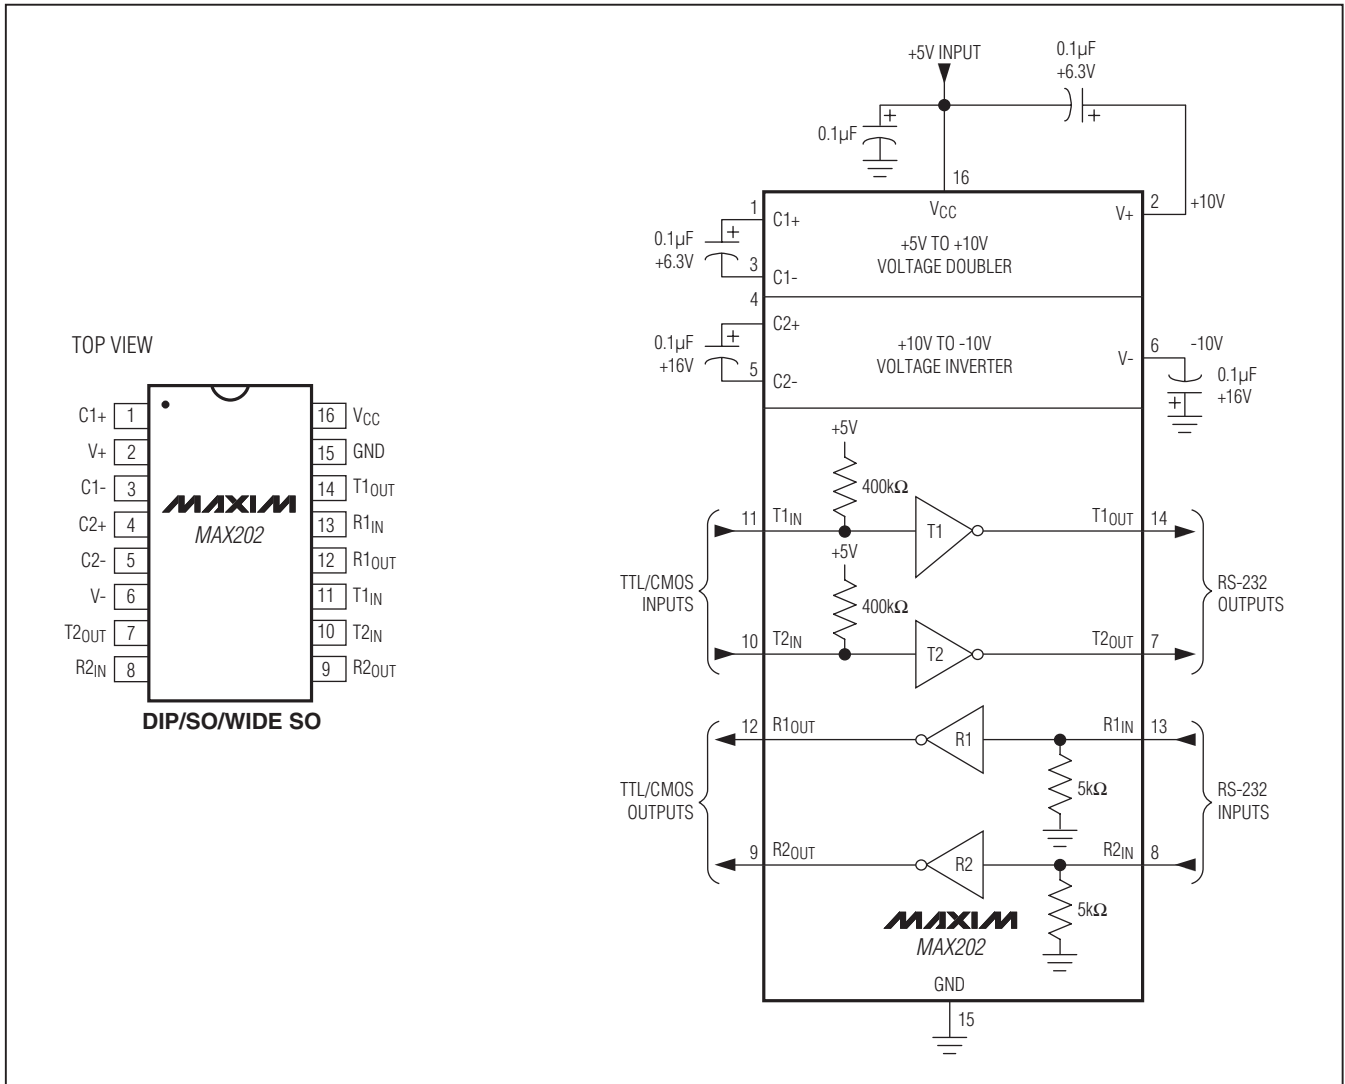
TOP VIEW

| | | | |
|---|---|---|---|
| C1+ | 1 | 16 | $V_{CC}$ |
| V+ | 2 | 15 | GND |
| C1- | 3 | 14 | $T1_{OUT}$ |
| C2+ | 4 | 13 | $R1_{IN}$ |
| C2- | 5 | 12 | $R1_{OUT}$ |
| V- | 6 | 11 | $T1_{IN}$ |
| $T2_{OUT}$ | 7 | 10 | $T2_{IN}$ |
| $R2_{IN}$ | 8 | 9 | $R2_{OUT}$ |

MAXIM
MAX202

DIP/SO/WIDE SO

+5V INPUT
0.1μF
+6.3V
0.1μF
16
$V_{CC}$
2
+10V
V+
1
C1+
0.1μF
+6.3V
3
C1-
+5V TO +10V
VOLTAGE DOUBLER
4
C2+
0.1μF
+16V
5
C2-
+10V TO -10V
VOLTAGE INVERTER
V-
6
-10V
0.1μF
+16V
+5V
400kΩ
11
$T1_{IN}$
T1
$T1_{OUT}$
14
+5V
400kΩ
TTL/CMOS INPUTS
RS-232 OUTPUTS
10
$T2_{IN}$
T2
$T2_{OUT}$
7
12
$R1_{OUT}$
R1
$R1_{IN}$
13
5kΩ
TTL/CMOS OUTPUTS
RS-232 INPUTS
9
$R2_{OUT}$
R2
$R2_{IN}$
8
5kΩ
MAXIM
MAX202
GND
15